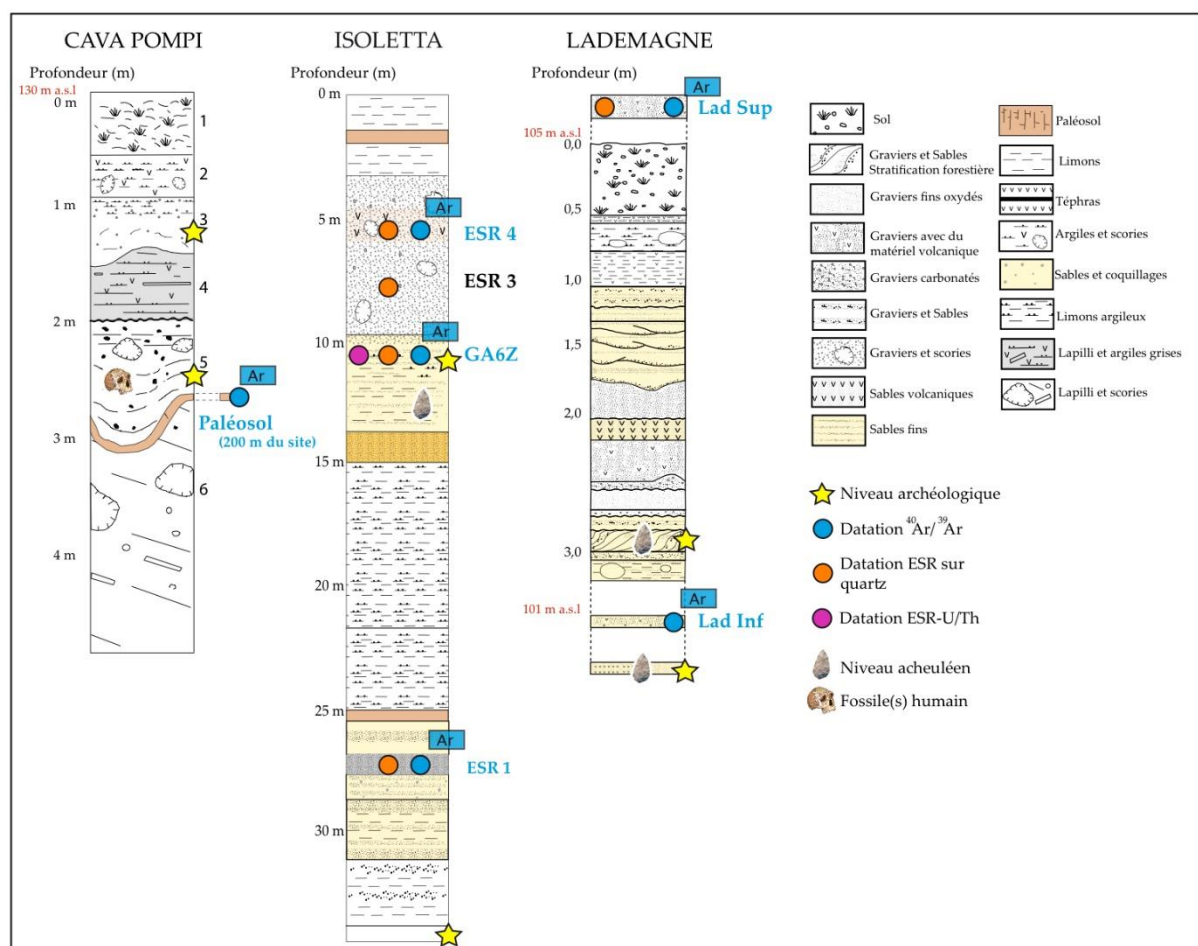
CAVA POMPI

Profondeur (m)
130 m a.s.l
0 m
1 m
2 m
3 m
4 m
1
2
3
4
5
6
Ar
Paléosol
(200 m du site)

ISOLETTA

Profondeur (m)
0 m
5 m
10 m
15 m
20 m
25 m
30 m
Ar
ESR 4
ESR 3
Ar
GA6Z
Ar
ESR 1

LADEMAGNE

Profondeur (m)
Ar
Lad Sup
105 m a.s.l
0,0
0,5
1,0
1,5
2,0
3,0
101 m a.s.l
Ar
Lad Inf

Sol
Paléosol
Graviers et Sables Stratification forestière
Limons
Graviers fins oxydés
Téphras
Graviers avec du matériel volcanique
Argiles et scories
Graviers carbonatés
Sables et coquillages
Graviers et Sables
Limons argileux
Graviers et scories
Lapilli et argiles grises
Sables volcaniques
Lapilli et scories
Sables fins

Niveau archéologique
Datation $^{40}Ar/^{39}Ar$
Datation ESR sur quartz
Datation ESR-U/Th
Niveau acheuléen
Fossile(s) humain